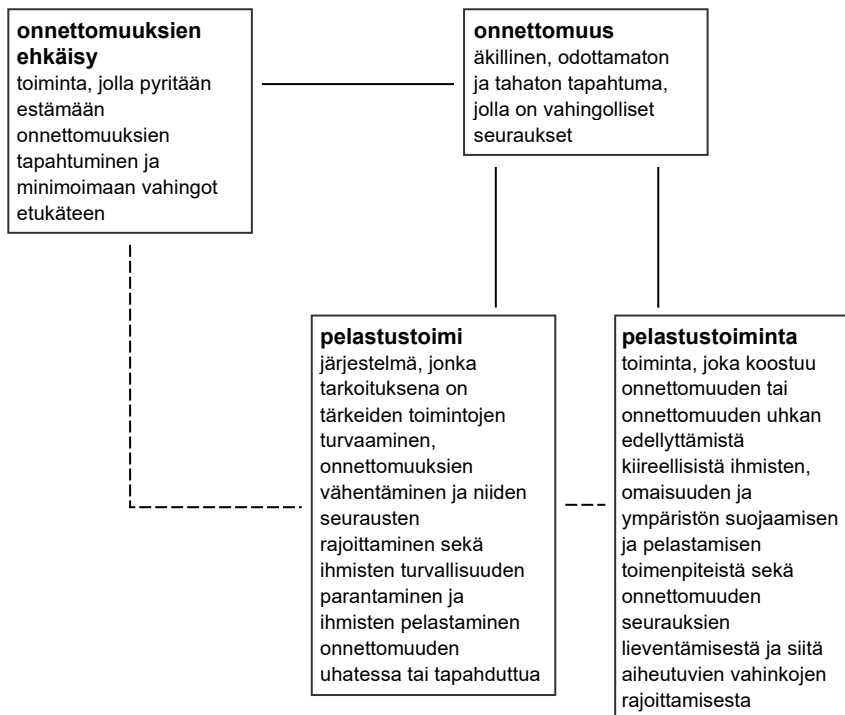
**onnettomuuksien ehkäisy**
toiminta, jolla pyritään estämään onnettomuuksien tapahtuminen ja minimoimaan vahingot etukäteen

**onnettomuus**
äkillinen, odottamaton ja tahaton tapahtuma, jolla on vahingolliset seuraukset

**pelastustoimi**
järjestelmä, jonka tarkoituksena on tärkeiden toimintojen turvaaminen, onnettomuuksien vähentäminen ja niiden seurausten rajoittaminen sekä ihmisten turvallisuuden parantaminen ja ihmisten pelastaminen onnettomuuden uhatessa tai tapahduttua

**pelastustoiminta**
toiminta, joka koostuu onnettomuuden tai onnettomuuden uhkan edellyttämistä kiireellisistä ihmisten, omaisuuden ja ympäristön suojaamisen ja pelastamisen toimenpiteistä sekä onnettomuuden seurauksien lieventämisestä ja siitä aiheutuvien vahinkojen rajoittamisesta